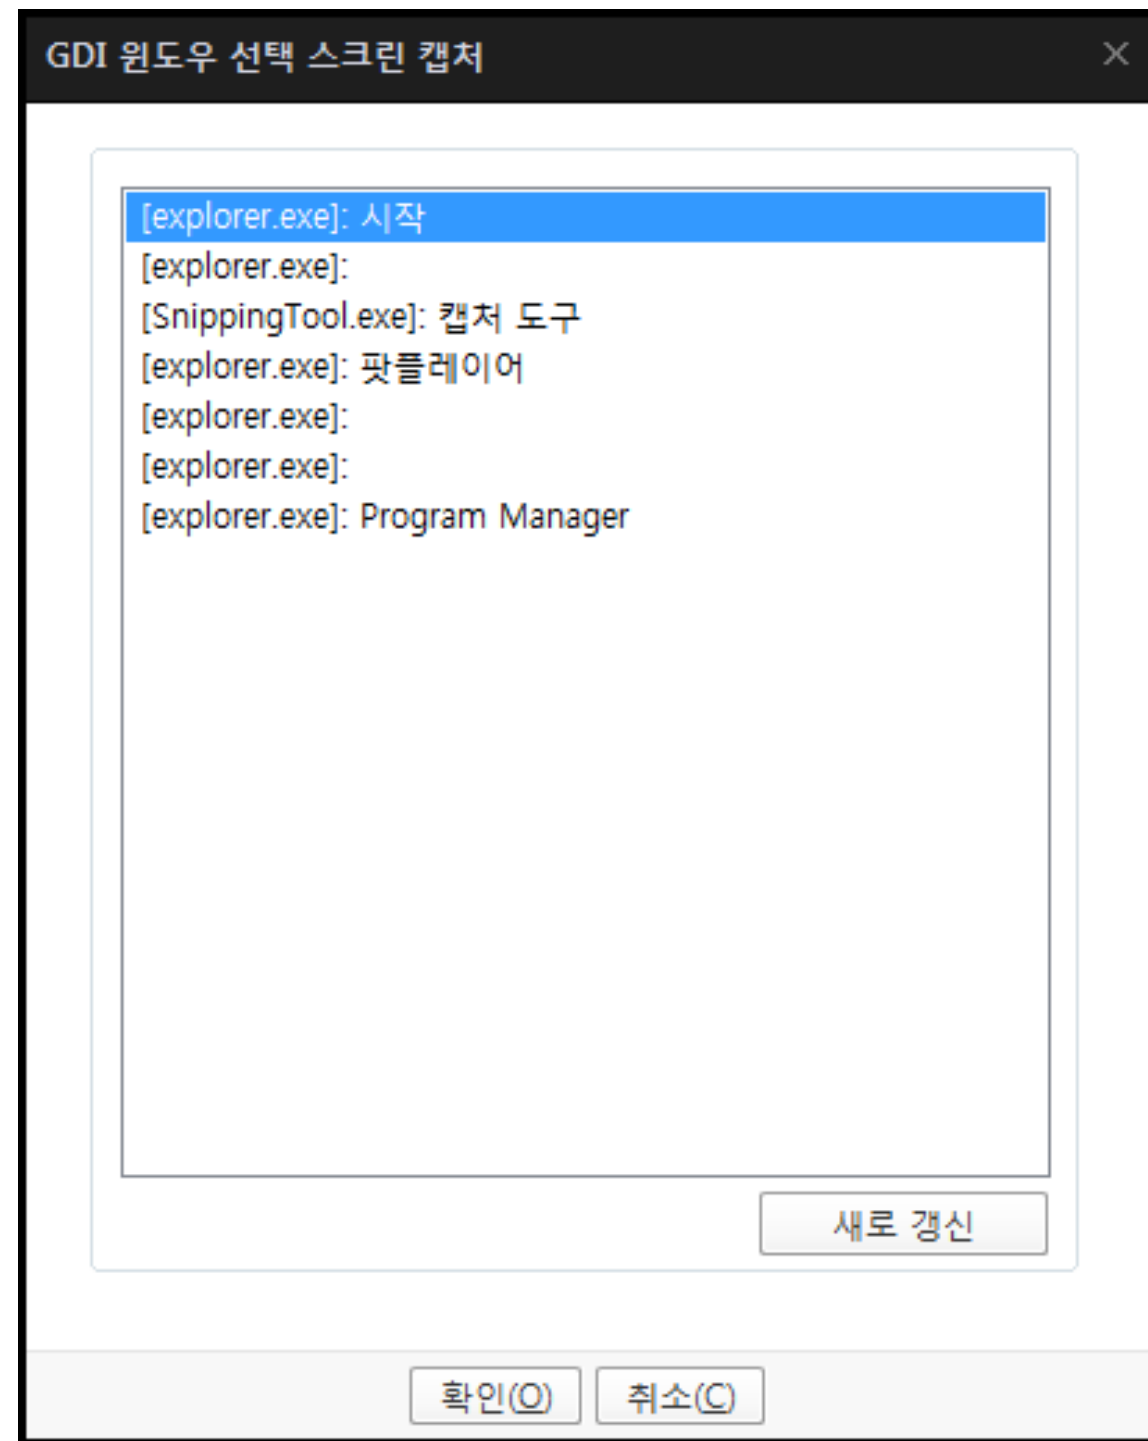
GDI 윈도우 선택 스크린 캡처

×

[explorer.exe]: 시작
[explorer.exe]:
[SnippingTool.exe]: 캡처 도구
[explorer.exe]: 팟플레이어
[explorer.exe]:
[explorer.exe]:
[explorer.exe]: Program Manager

새로 갱신

확인(O)
취소(C)